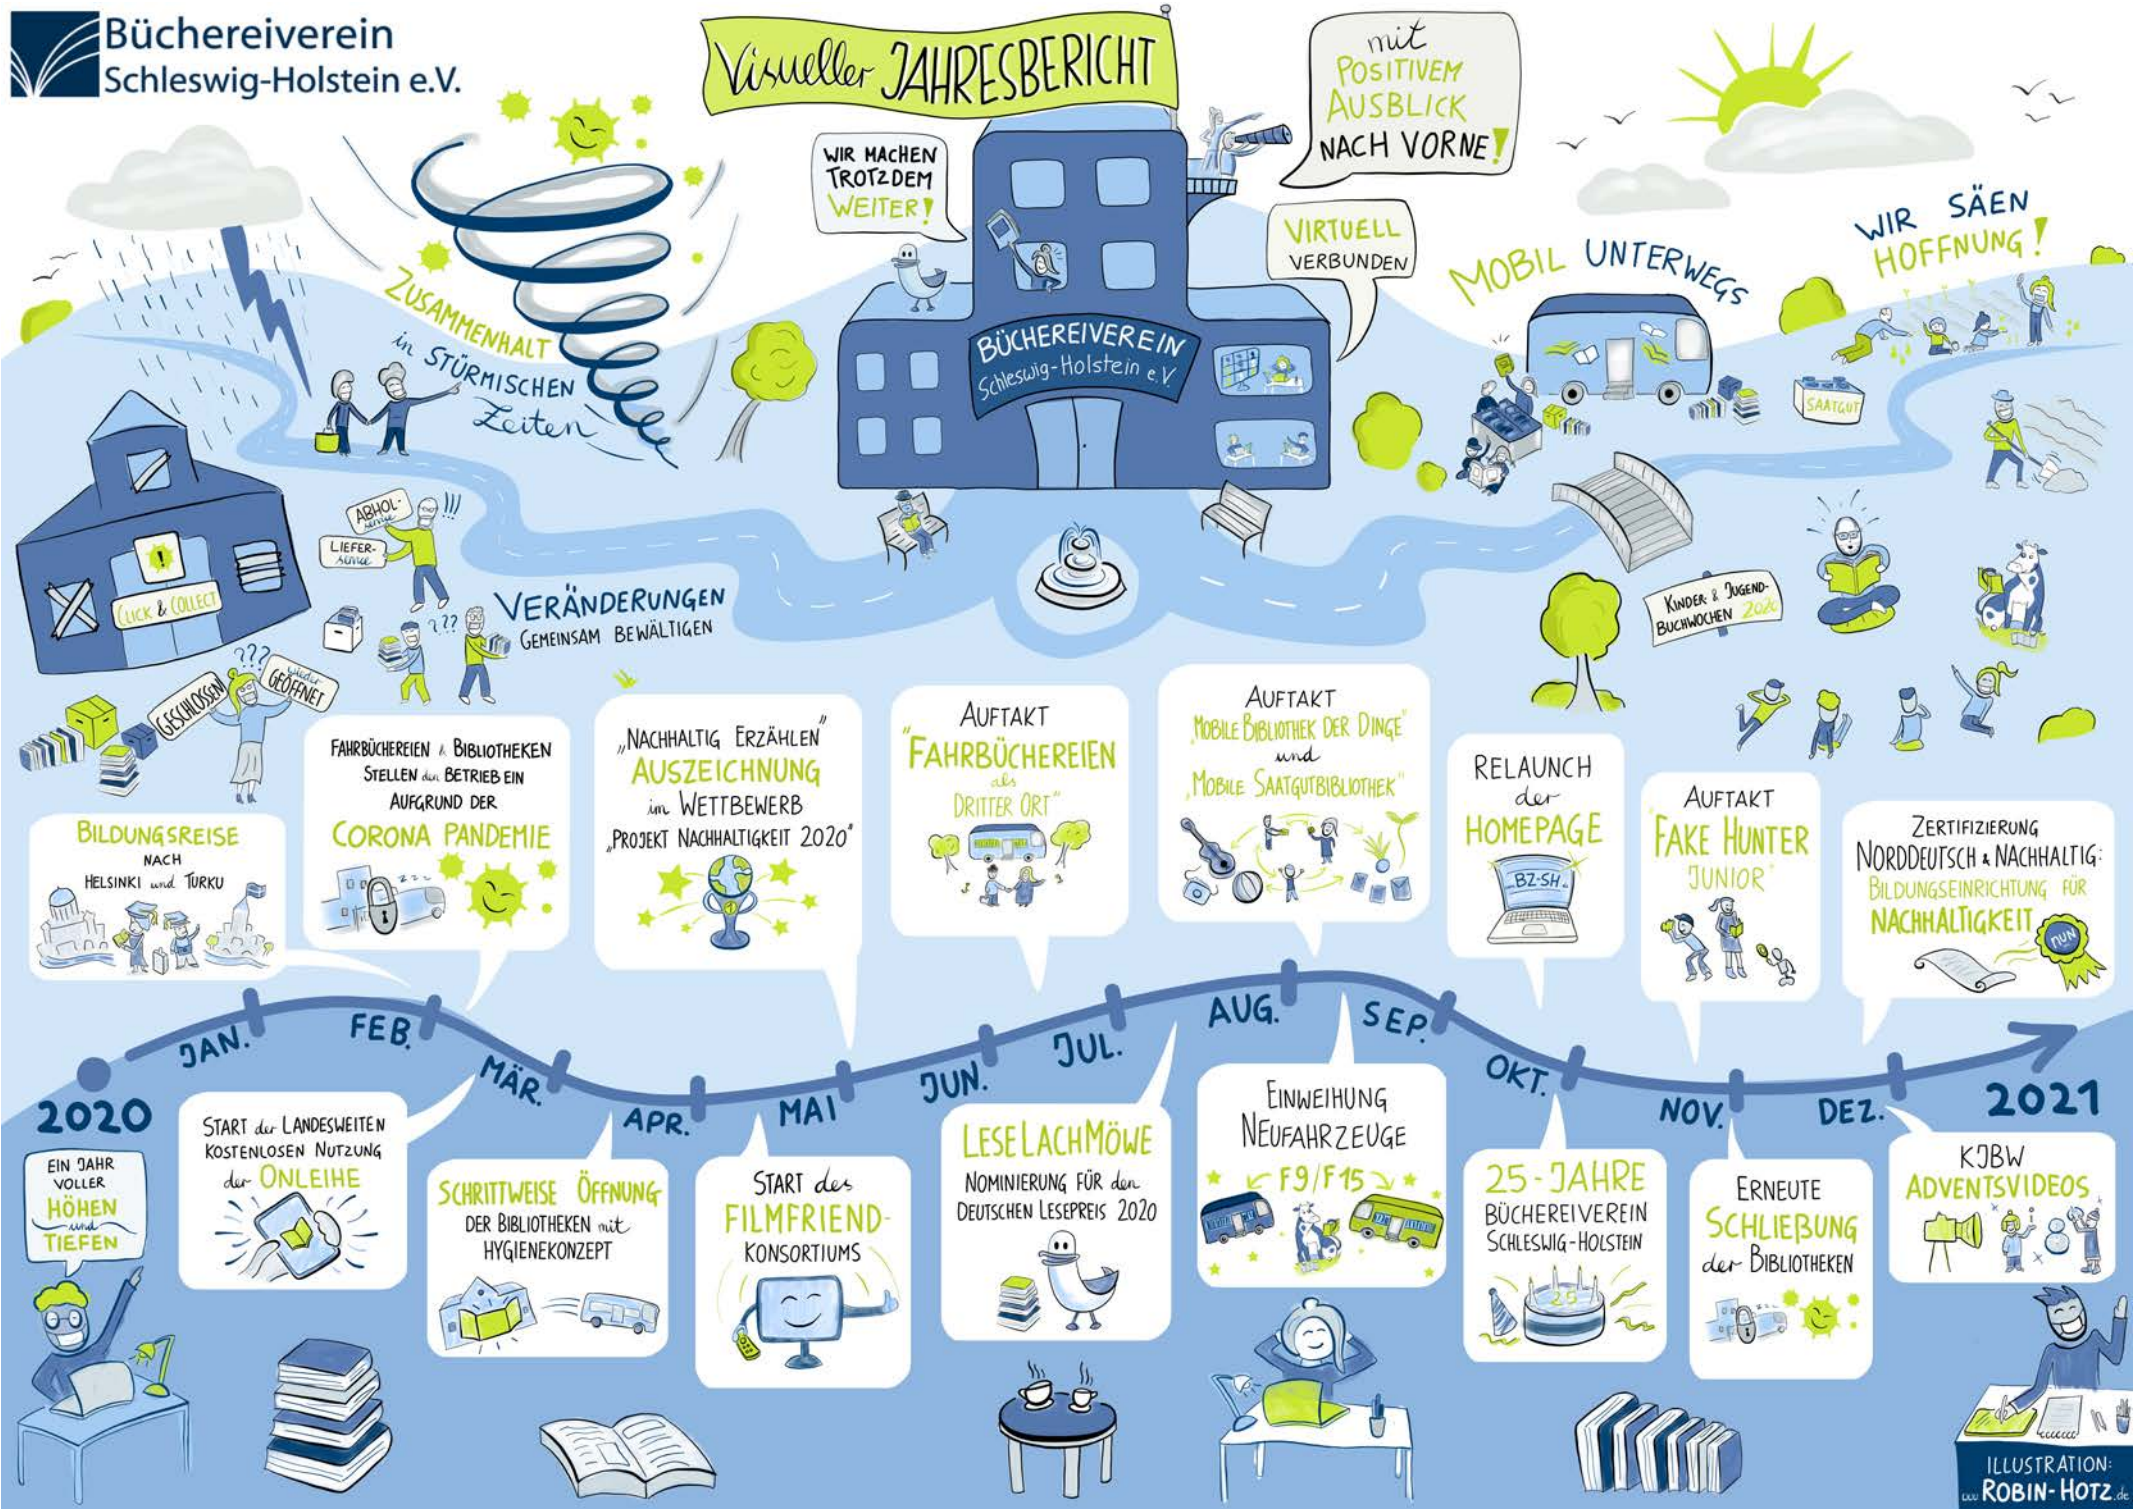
Büchereiverein Schleswig-Holstein e.V.

Visueller JAHRESBERICHT

mit POSITIVEM AUSBLICK NACH VORNE!

WIR MACHEN TROTZDEM WEITER!

VIRTUELL VERBUNDEN

MOBIL UNTERWEGS

WIR SÄEN HOFFNUNG!

ZUSAMMENHALT in STÜRMISCHEN Zeiten

BÜCHEREIVEREIN Schleswig-Holstein e.V.

SAATGUT

ABHOL-service

LIEFER-service

CLICK & COLLECT

VERÄNDERUNGEN GEMEINSAM BEWÄLTIGEN

GESCHLOSSEN

wieder GEÖFFNET

KINDER & JUGEND-BUCHWOCHEN 2020

BILDUNGSREISE NACH HELSINKI und TURKU

FAHRBÜCHEREIEN & BIBLIOTHEKEN STELLEN den BETRIEB EIN AUFGRUND DER CORONA PANDEMIE

„NACHHALTIG ERZÄHLEN" AUSZEICHNUNG im WETTBEWERB „PROJEKT NACHHALTIGKEIT 2020"

AUFTAKT „FAHRBÜCHEREIEN als DRITTER ORT"

AUFTAKT „MOBILE BIBLIOTHEK DER DINGE" und „MOBILE SAATGUTBIBLIOTHEK"

RELAUNCH der HOMEPAGE

BZ-SH

AUFTAKT „FAKE HUNTER JUNIOR"

ZERTIFIZIERUNG NORDDEUTSCH & NACHHALTIG: BILDUNGSEINRICHTUNG FÜR NACHHALTIGKEIT

NUN

2020 JAN. FEB. MÄR. APR. MAI JUN. JUL. AUG. SEP. OKT. NOV. DEZ. 2021

EIN JAHR VOLLER HÖHEN und TIEFEN

START der LANDESWEITEN KOSTENLOSEN NUTZUNG der ONLEIHE

SCHRITTWEISE ÖFFNUNG DER BIBLIOTHEKEN mit HYGIENEKONZEPT

START des FILMFRIEND-KONSORTIUMS

LESELACHMÖWE NOMINIERUNG FÜR den DEUTSCHEN LESEPREIS 2020

EINWEIHUNG NEUFAHRZEUGE F9/F15

25-JAHRE BÜCHEREIVEREIN SCHLESWIG-HOLSTEIN

25

ERNEUTE SCHLIEßUNG der BIBLIOTHEKEN

KJBW ADVENTSVIDEOS

ILLUSTRATION: www.ROBIN-HOTZ.de